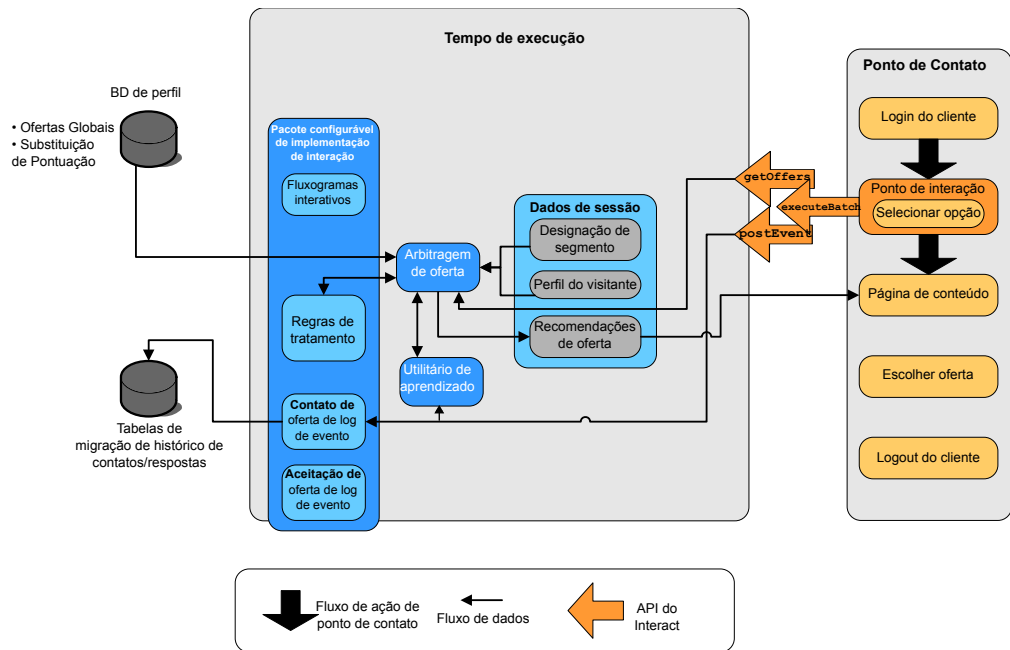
Tempo de execução

Ponto de Contato

BD de perfil

• Ofertas Globais
• Substituição de Pontuação

Pacote configurável de implementação de interação

Fluxogramas interativos

Regras de tratamento

Contato de oferta de log de evento

Aceitação de oferta de log de evento

Arbitragem de oferta

Utilitário de aprendizado

Dados de sessão

Designação de segmento

Perfil do visitante

Recomendações de oferta

getOffers

executeBatch

postEvent

Login do cliente

Ponto de interação

Selecionar opção

Página de conteúdo

Escolher oferta

Logout do cliente

Tabelas de migração de histórico de contatos/respostas

Fluxo de ação de ponto de contato

Fluxo de dados

API do Interact